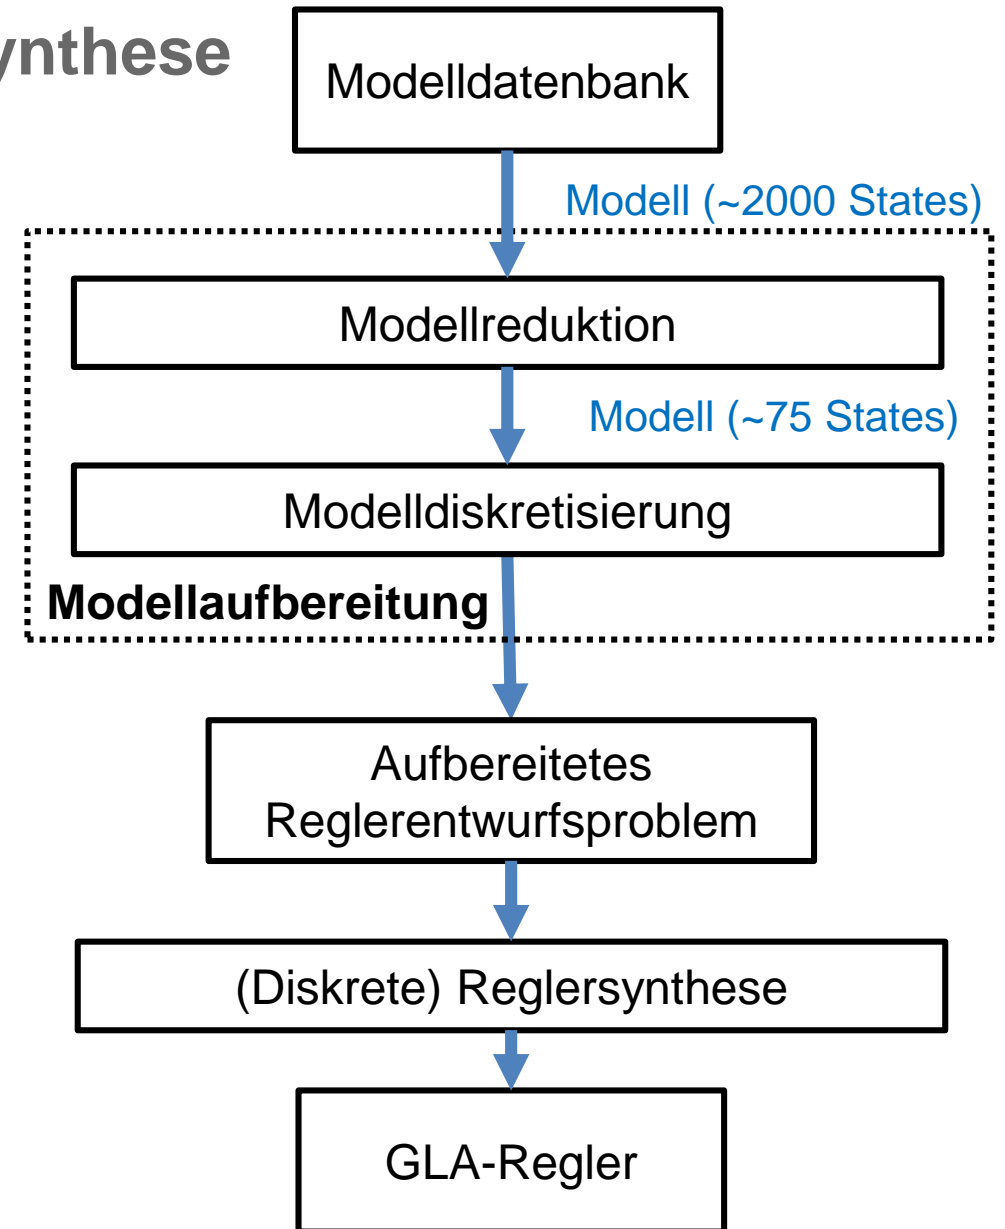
ynthese

Modelldatenbank

Modell (~2000 States)

Modellreduktion

Modell (~75 States)

Modelldiskretisierung

Modellaufbereitung

Aufbereitetes Reglerentwurfsproblem

(Diskrete) Reglersynthese

GLA-Regler